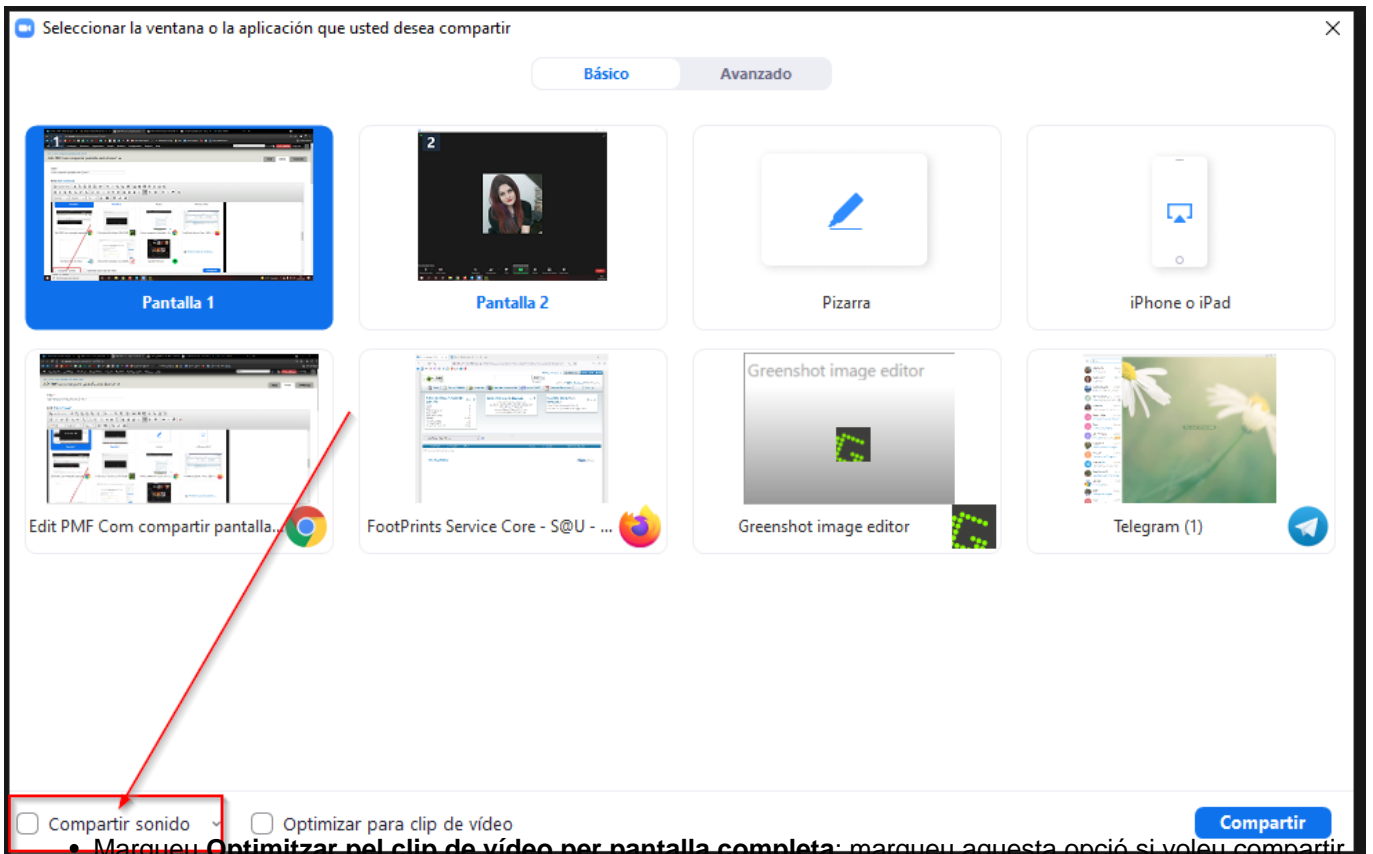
Seleccionar la ventana o la aplicación que usted desea compartir

Básico Avanzado

1

Pantalla 1

2

Pantalla 2

Pizarra

iPhone o iPad

Edit PMF Com compartir pantalla...

FootPrints Service Core - S@U - ...

Greenshot image editor

Greenshot image editor

Telegram (1)

Compartir sonido

Optimizar para clip de vídeo

Compartir

• Marqueu **Optimitzar pel clip de vídeo per pantalla completa**: marqueu aquesta opció si voleu compartir